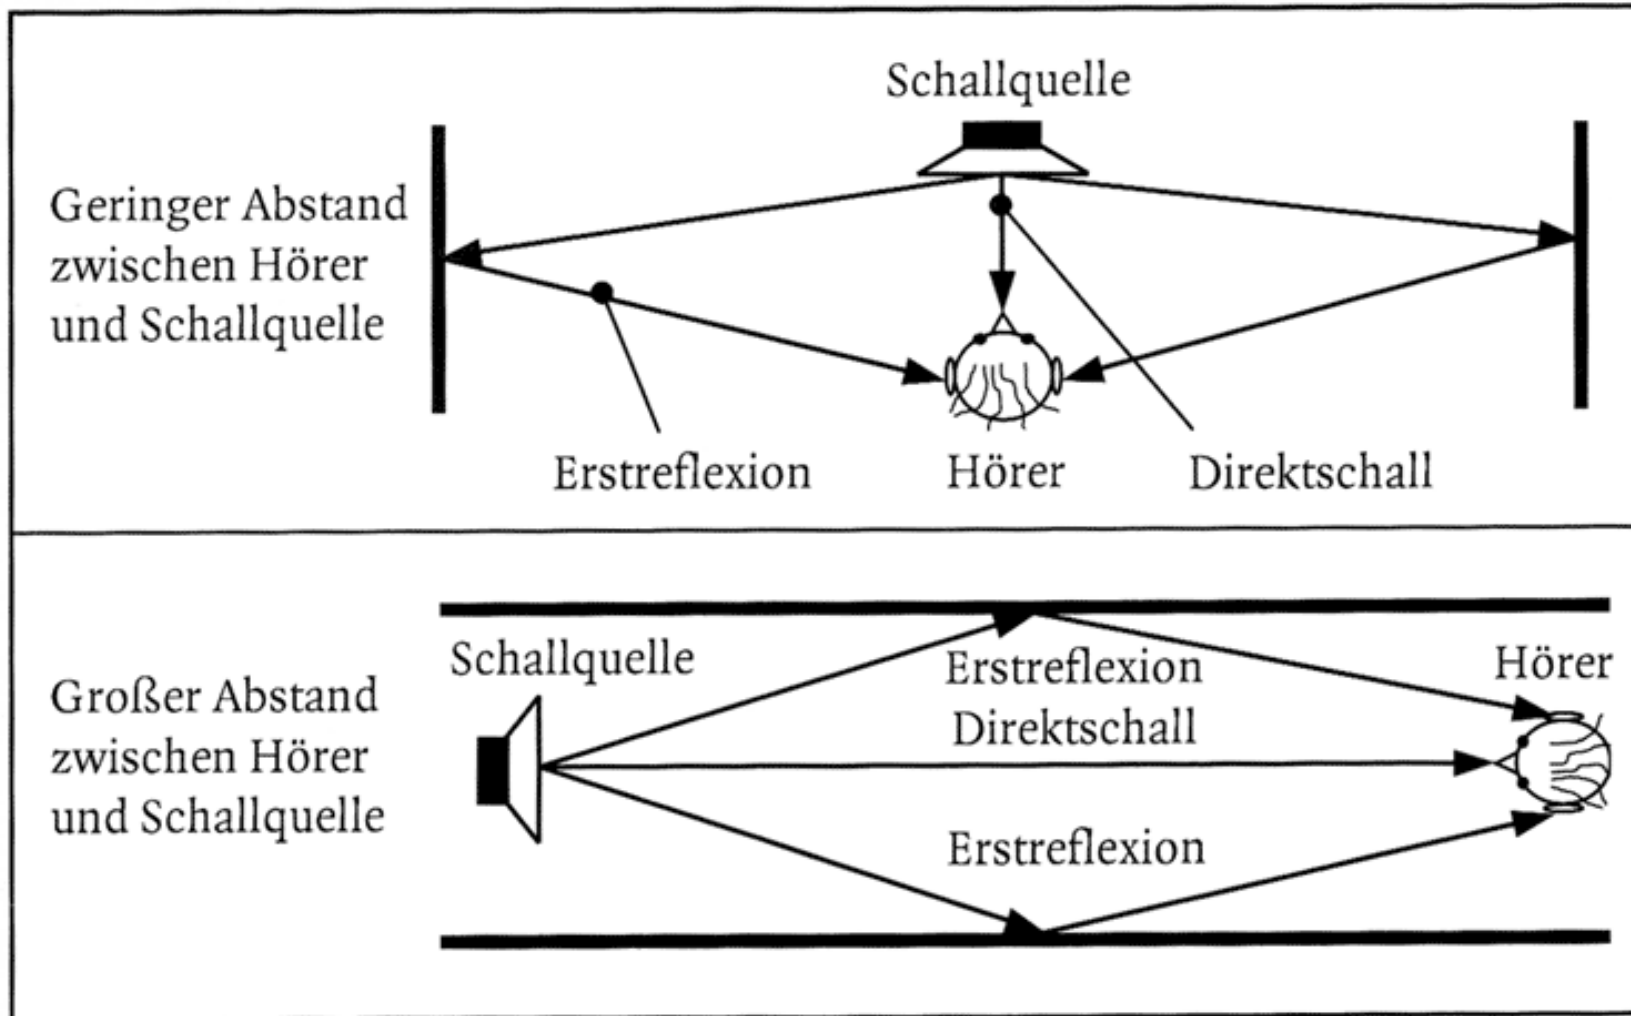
Schallquelle

Geringer Abstand zwischen Hörer und Schallquelle

Erstreflexion Hörer Direktschall

Schallquelle

Großer Abstand zwischen Hörer und Schallquelle

Erstreflexion

Direktschall

Erstreflexion

Hörer